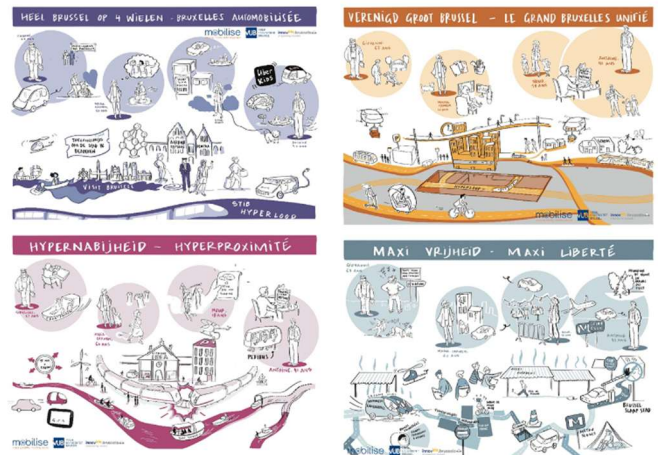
HEEL BRUSSEL OP 4 WIELEN - BRUXELLES AUTOMOBILISÉE

mobilise

Uber Kids

VISIT BRUXELLES

STIB HYPERLOOP

VERENIGD GROOT BRUSSEL - LE GRAND BRUXELLES UNIFIÉ

mobilise

HYPERNABIJHEID - HYPERPROXIMITÉ

mobilise

MAXI VRIJHEID - MAXI LIBERTÉ

mobilise